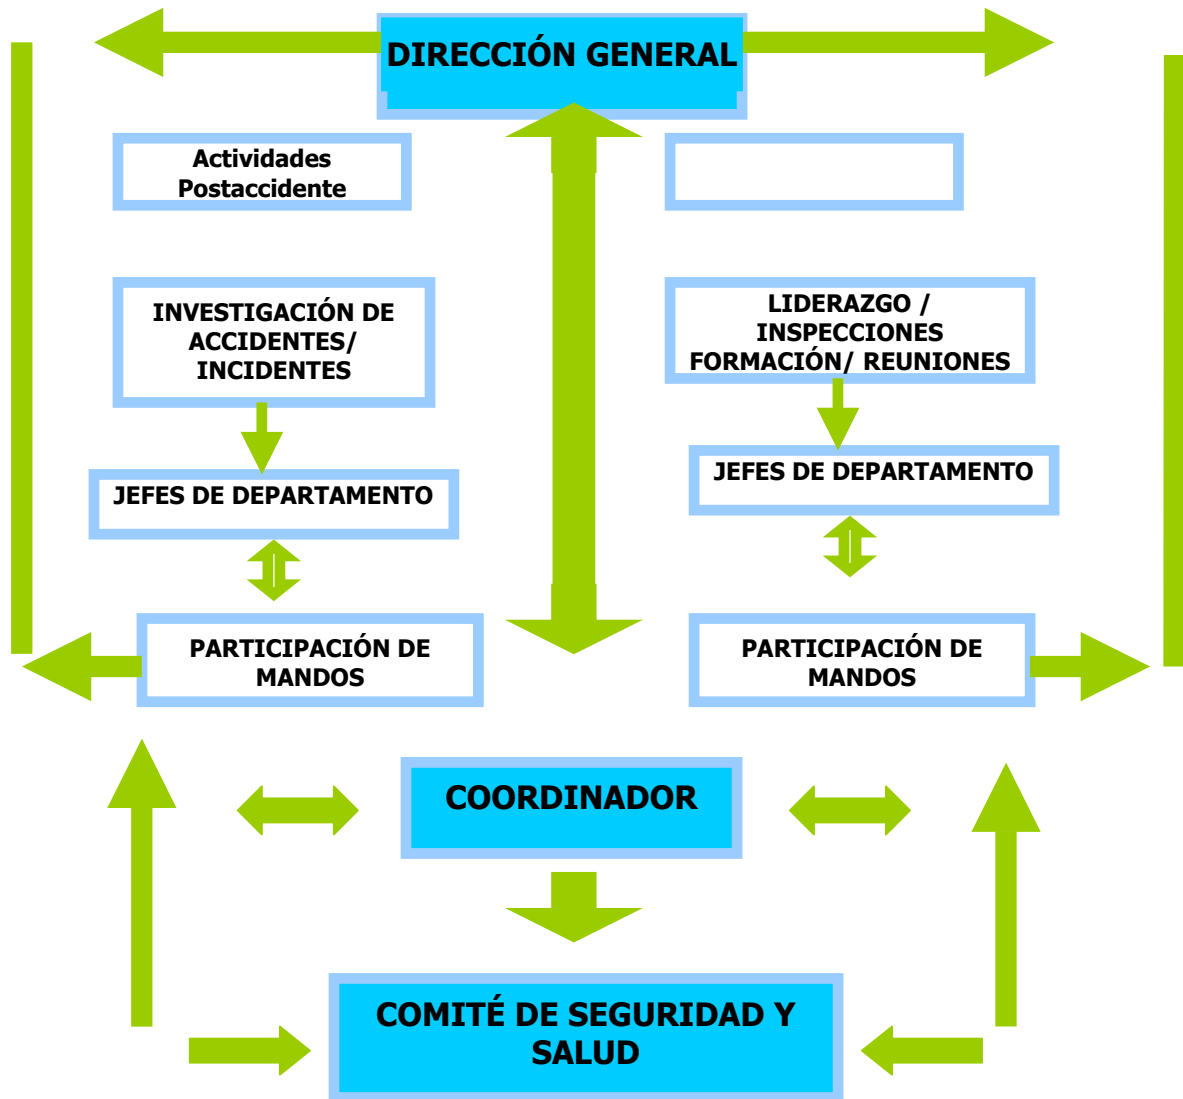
DIRECCIÓN GENERAL

Actividades Postaccidente

INVESTIGACIÓN DE ACCIDENTES/ INCIDENTES

JEFES DE DEPARTAMENTO

PARTICIPACIÓN DE MANDOS

LIDERAZGO / INSPECCIONES FORMACIÓN/ REUNIONES

JEFES DE DEPARTAMENTO

PARTICIPACIÓN DE MANDOS

COORDINADOR

COMITÉ DE SEGURIDAD Y SALUD